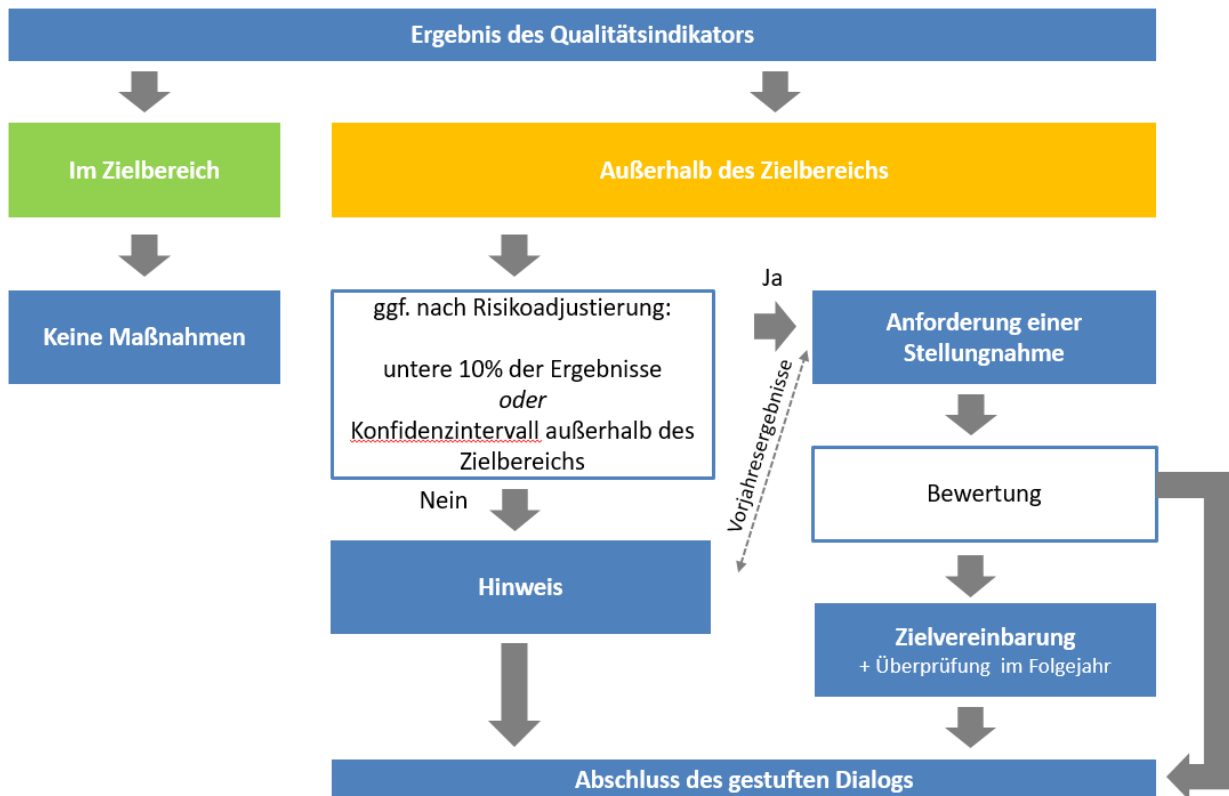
Ergebnis des Qualitätsindikators

Im Zielbereich

Außerhalb des Zielbereichs

Keine Maßnahmen

ggf. nach Risikoadjustierung:

untere 10% der Ergebnisse
*oder*
Konfidenzintervall außerhalb des Zielbereichs

Ja

Anforderung einer Stellungnahme

Vorjahresergebnisse

Bewertung

Nein

Hinweis

Zielvereinbarung
+ Überprüfung im Folgejahr

Abschluss des gestuften Dialogs